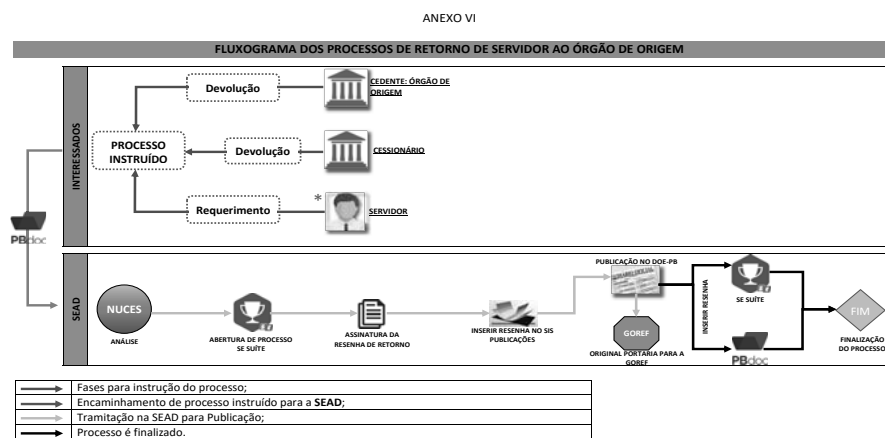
ANEXO VI

FLUXOGRAMA DOS PROCESSOS DE RETORNO DE SERVIDOR AO ÓRGÃO DE ORIGEM

INTERESSADOS

Devolução

CEDENTE: ÓRGÃO DE ORIGEM

PROCESSO INSTRUÍDO

Devolução

CESSIONÁRIO

Requerimento

*

SERVIDOR

PBdoc

SEAD

NUCES

ANÁLISE

ABERTURA DE PROCESSO SE SUÍTE

ASSINATURA DA RESENHA DE RETORNO

INSERIR RESENHA NO SIS PUBLICAÇÕES

PUBLICAÇÃO NO DOE-PB

GOREF

ORIGINAL PORTARIA PARA A GOREF

INSERIR RESENHA

SE SUÍTE

PBdoc

FIM

FINALIZAÇÃO DO PROCESSO

Fases para instrução do processo;
Encaminhamento de processo instruído para a **SEAD**;
Tramitação na SEAD para Publicação;
Processo é finalizado.